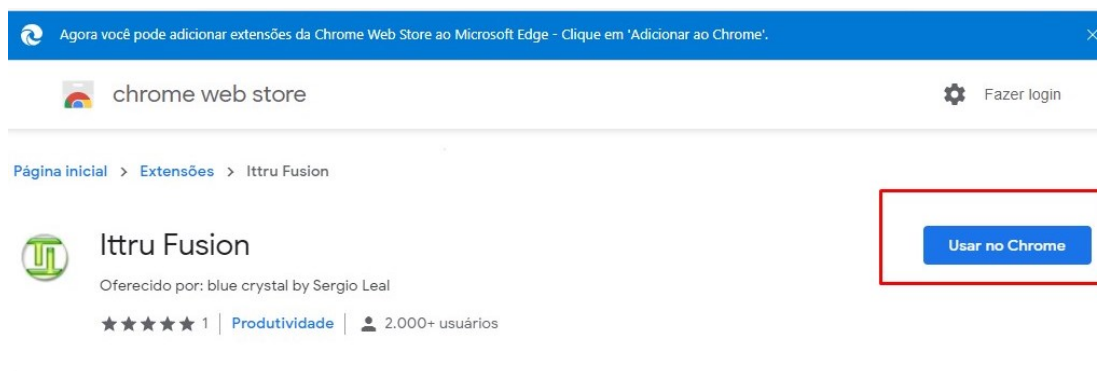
Agora você pode adicionar extensões da Chrome Web Store ao Microsoft Edge - Clique em 'Adicionar ao Chrome'.

×

chrome web store

Fazer login

Página inicial > Extensões > Ittru Fusion

Ittru Fusion

Oferecido por: blue crystal by Sergio Leal

★★★★★ 1 | Produtividade | 2.000+ usuários

Usar no Chrome